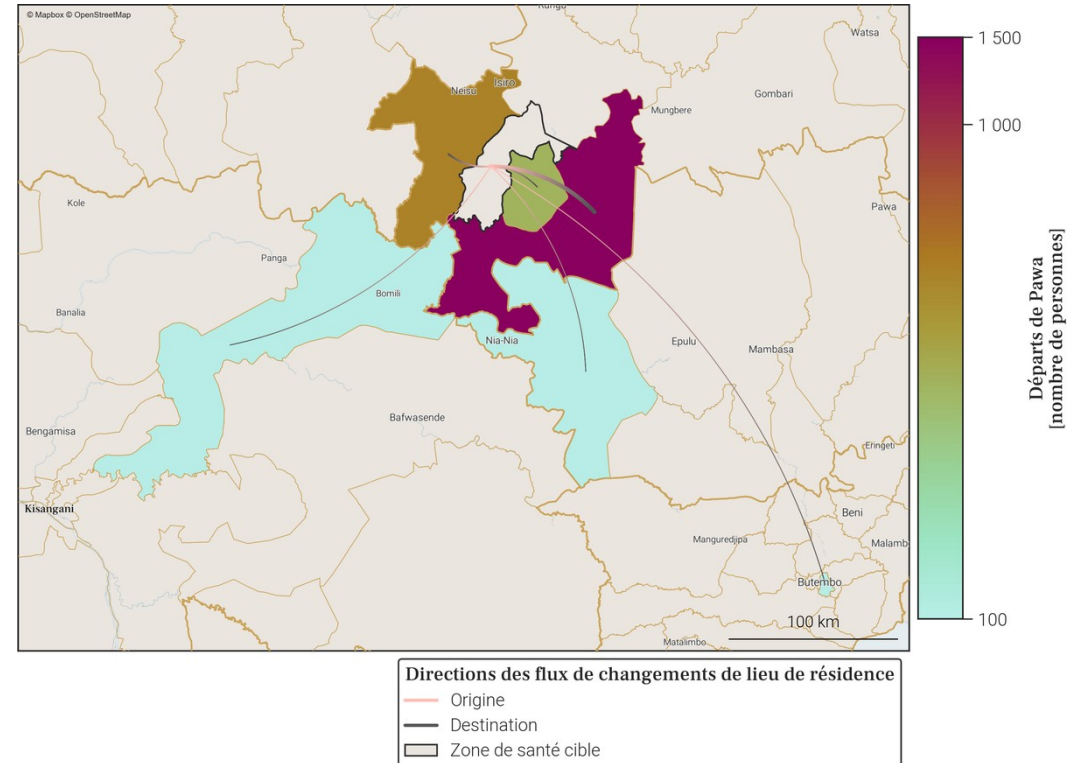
© Mapbox © OpenStreetMap

Kungu
Watsa
Isiro
Neisu
Mungbere
Gombari
Kole
Pawa
Panga
Bomili
Banalia
Nia-Nia
Epulu
Mambasa
Bengamisa
Bafwasende
Eringeti
Kisangani
Beni
Manguredjipa
Malamb
Butembo
100 km
Matalimbo

1 500
1 000
100

Départs de Pawa
[nombre de personnes]

Directions des flux de changements de lieu de résidence
Origine
Destination
Zone de santé cible